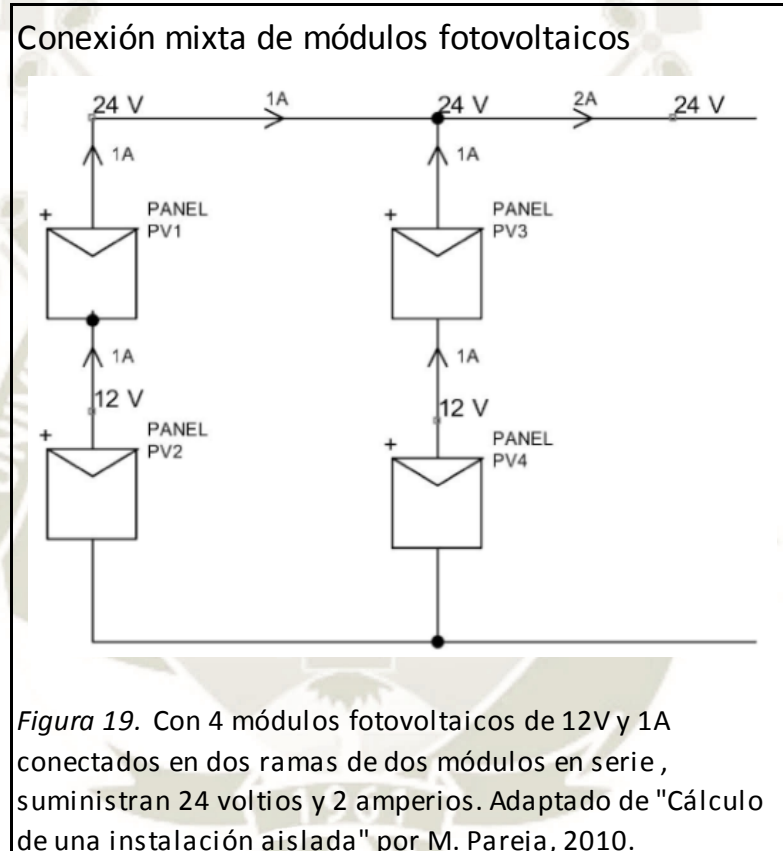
Conexión mixta de módulos fotovoltaicos

24 V
1A
24 V
2A
24 V
1A
1A
+
PANEL
PV1
+
PANEL
PV3
1A
1A
12 V
12 V
+
PANEL
PV2
+
PANEL
PV4

*Figura 19.* Con 4 módulos fotovoltaicos de 12V y 1A conectados en dos ramas de dos módulos en serie , suministran 24 voltios y 2 amperios. Adaptado de "Cálculo de una instalación aislada" por M. Pareja, 2010.